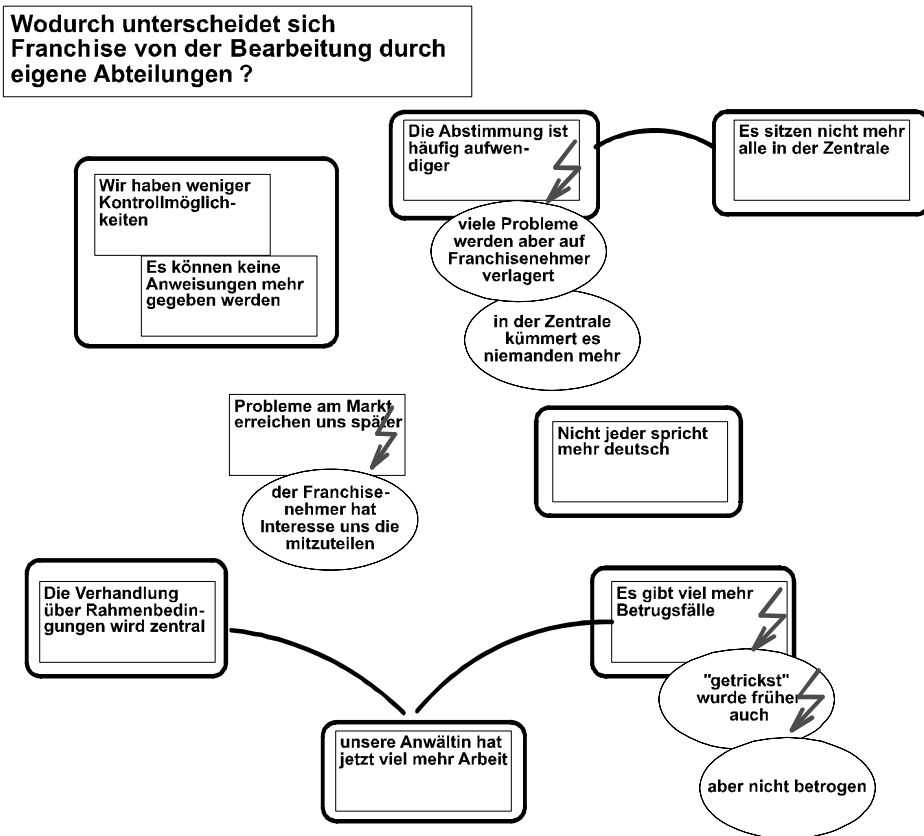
Wodurch unterscheidet sich Franchise von der Bearbeitung durch eigene Abteilungen ?

Die Abstimmung ist häufig aufwendiger

Es sitzen nicht mehr alle in der Zentrale

viele Probleme werden aber auf Franchisenehmer verlagert

in der Zentrale kümmert es niemanden mehr

Wir haben weniger Kontrollmöglichkeiten

Es können keine Anweisungen mehr gegeben werden

Probleme am Markt erreichen uns später

der Franchisenehmer hat Interesse uns die mitzuteilen

Nicht jeder spricht mehr deutsch

Die Verhandlung über Rahmenbedingungen wird zentral

Es gibt viel mehr Betrugsfälle

"getrickst" wurde früher auch

aber nicht betrogen

unsere Anwältin hat jetzt viel mehr Arbeit